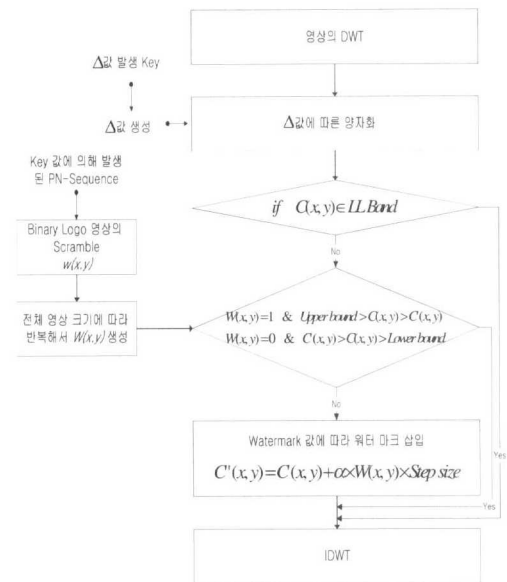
영상의 DWT

$\Delta$값 발생 Key

$\Delta$값 생성

$\Delta$값에 따른 양자화

Key 값에 의해 발생된 PN-Sequence

$if \quad C(x,y) \in LL\,Band$

No

Binary Logo 영상의 Scramble $w(x,y)$

전체 영상 크기에 따라 반복해서 $W(x,y)$ 생성

$W(x,y)=1 \;\&\; Upper\,bound > C(x,y) > C(x,y)$

$W(x,y)=0 \;\&\; C(x,y) > C(x,y) > Lower\,bound$

No

Watermark 값에 따라 워터 마크 삽입

$C'(x,y) = C(x,y) + \alpha \times W(x,y) \times Step\,size$

Yes

Yes

IDWT